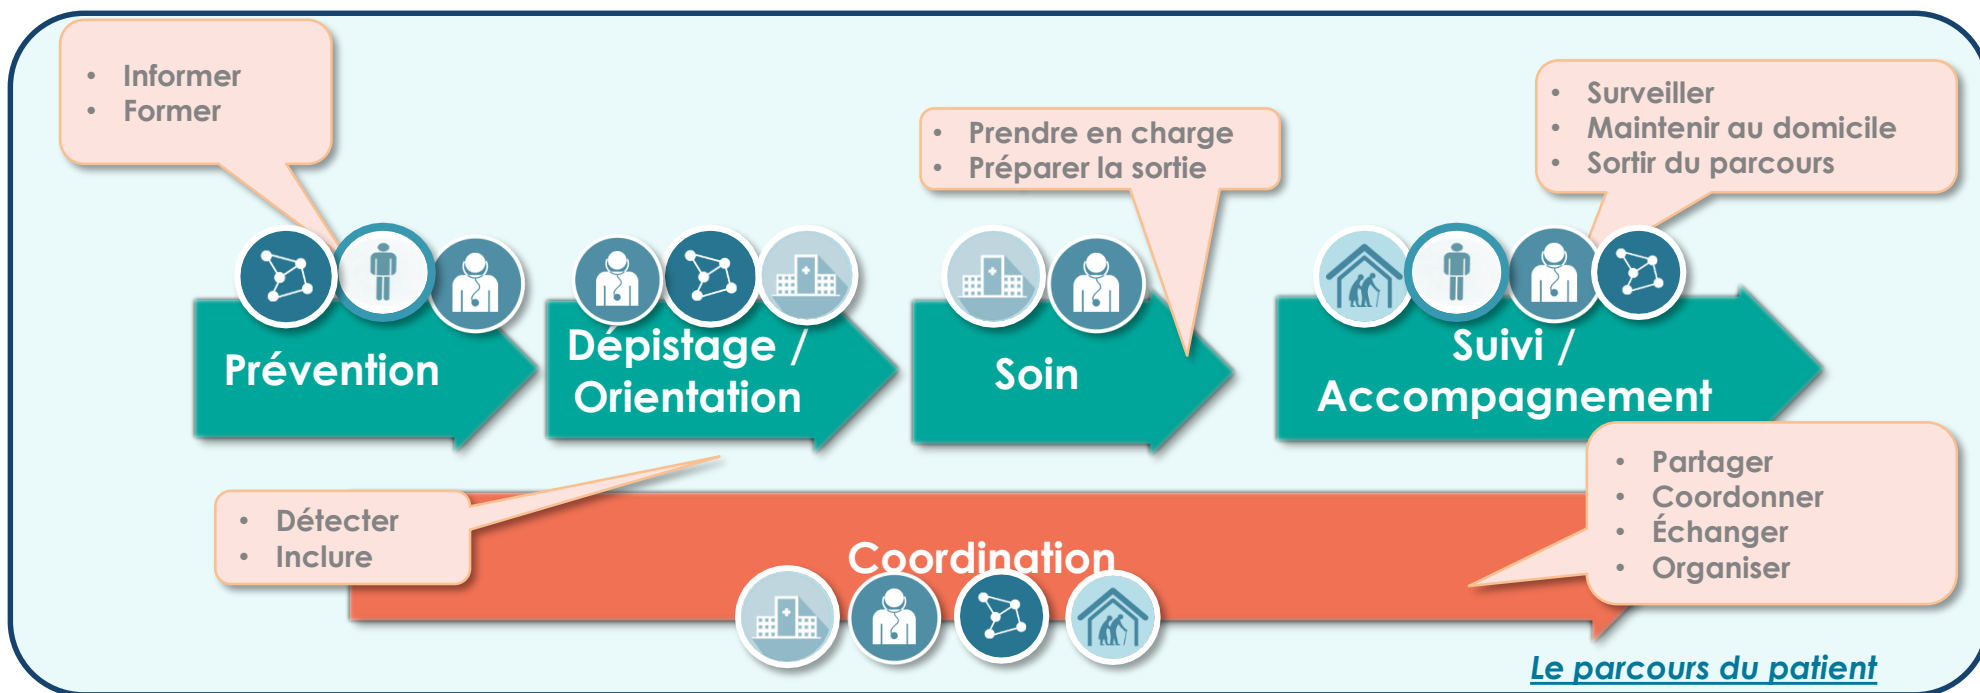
- Informer
- Former

- Prendre en charge
- Préparer la sortie

- Surveiller
- Maintenir au domicile
- Sortir du parcours

Prévention

Dépistage / Orientation

Soin

Suivi / Accompagnement

- Détecter
- Inclure

Coordination

- Partager
- Coordonner
- Échanger
- Organiser

Le parcours du patient